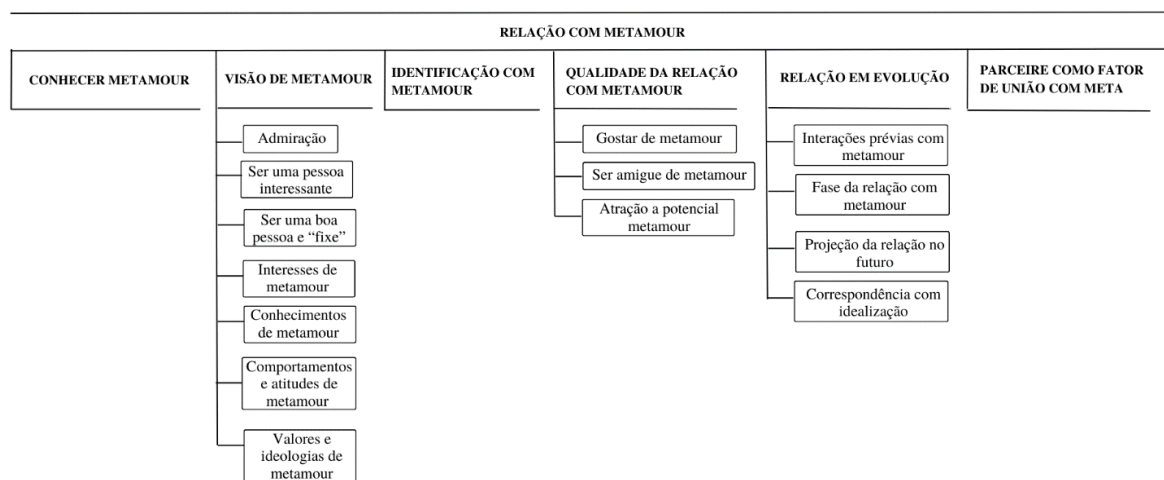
RELAÇÃO COM METAMOUR

CONHECER METAMOUR

VISÃO DE METAMOUR

Admiração

Ser uma pessoa interessante

Ser uma boa pessoa e "fixe"

Interesses de metamour

Conhecimentos de metamour

Comportamentos e atitudes de metamour

Valores e ideologias de metamour

IDENTIFICAÇÃO COM METAMOUR

QUALIDADE DA RELAÇÃO COM METAMOUR

Gostar de metamour

Ser amigue de metamour

Atração a potencial metamour

RELAÇÃO EM EVOLUÇÃO

Interações prévias com metamour

Fase da relação com metamour

Projeção da relação no futuro

Correspondência com idealização

PARCEIRE COMO FATOR DE UNIÃO COM META